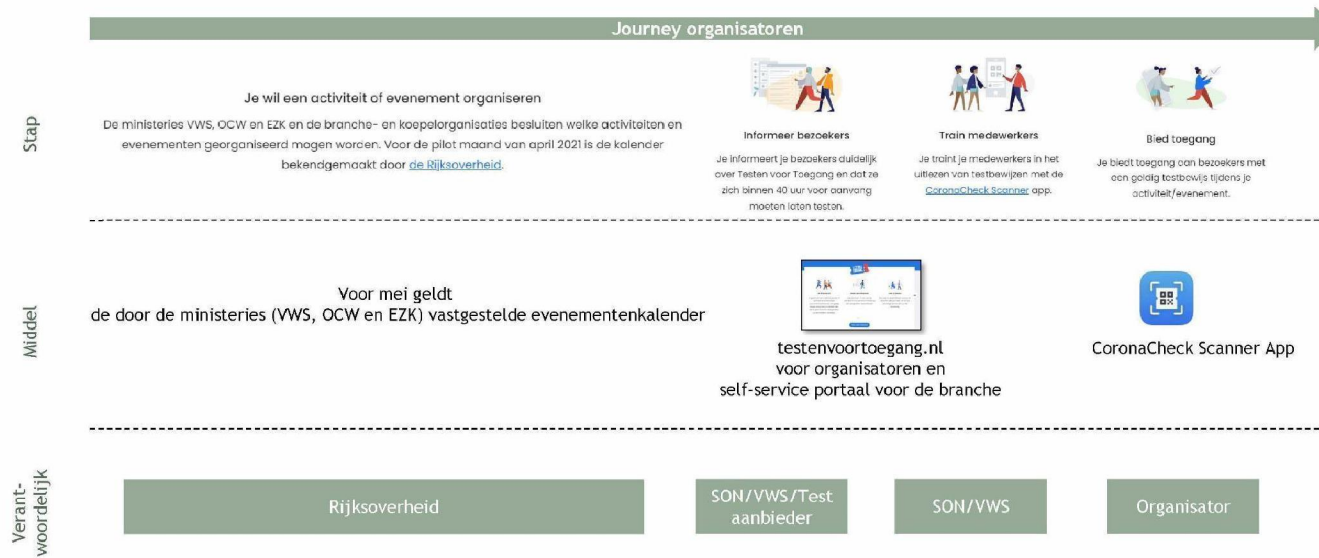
Journey organisatoren

Stap

Je wil een activiteit of evenement organiseren

De ministeries VWS, OCW en EZK en de branche- en koepelorganisaties besluiten welke activiteiten en evenementen georganiseerd mogen worden. Voor de pilot maand van april 2021 is de kalender bekendgemaakt door de Rijksoverheid.

Informeer bezoekers

Je informeert je bezoekers duidelijk over Testen voor Toegang en dat ze zich binnen 40 uur voor aanvang moeten laten testen.

Train medewerkers

Je traint je medewerkers in het uitlezen van testbewijzen met de CoronaCheck Scanner app.

Bied toegang

Je biedt toegang aan bezoekers met een geldig testbewijs tijdens je activiteit/evenement.

Middel

Voor mei geldt
de door de ministeries (VWS, OCW en EZK) vastgestelde evenementenkalender

testenvoortoegang.nl
voor organisatoren en
self-service portaal voor de branche

CoronaCheck Scanner App

Verant-woordelijk

Rijksoverheid

SON/VWS/Test aanbieder

SON/VWS

Organisator